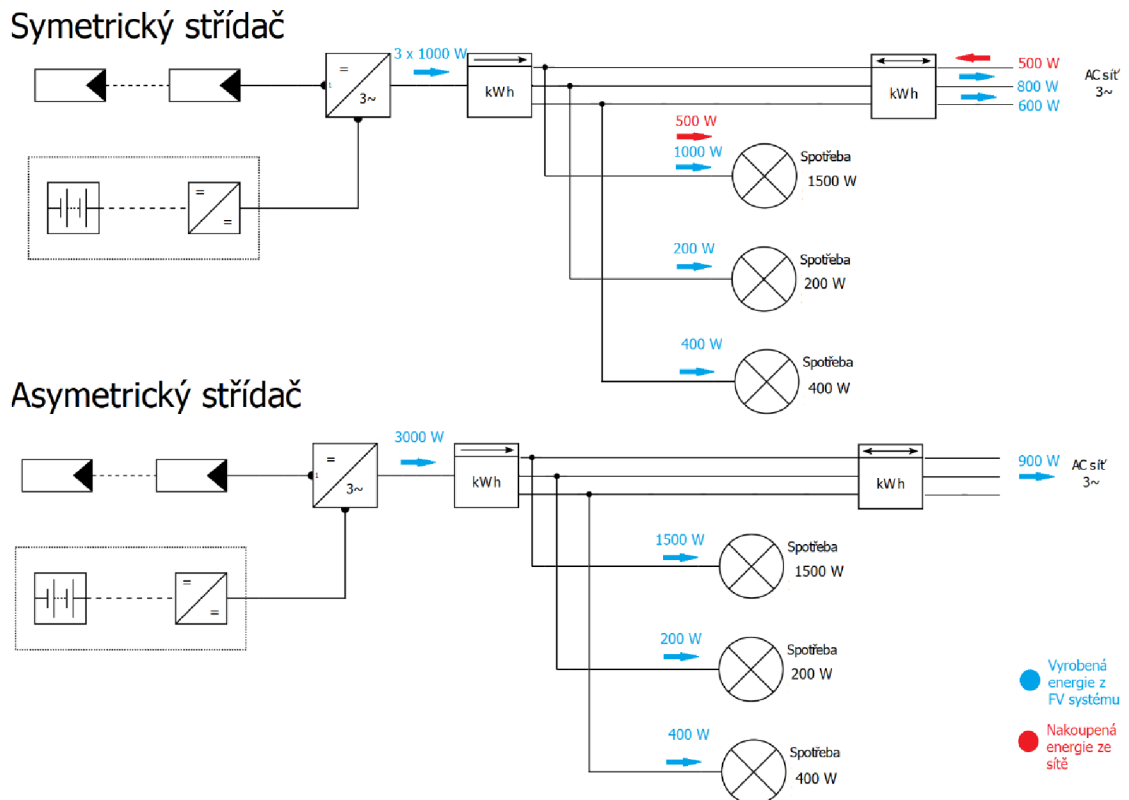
Symetrický střídač

=

3~

3 x 1000 W

kWh

kWh

500 W
800 W
600 W

AC síť
3~

=

=

500 W
1000 W

Spotřeba
1500 W

200 W

Spotřeba
200 W

400 W

Spotřeba
400 W

Asymetrický střídač

=

3~

3000 W

kWh

kWh

900 W

AC síť
3~

=

=

1500 W

Spotřeba
1500 W

200 W

Spotřeba
200 W

400 W

Spotřeba
400 W

Vyrobená energie z FV systému

Nakoupená energie ze sítě